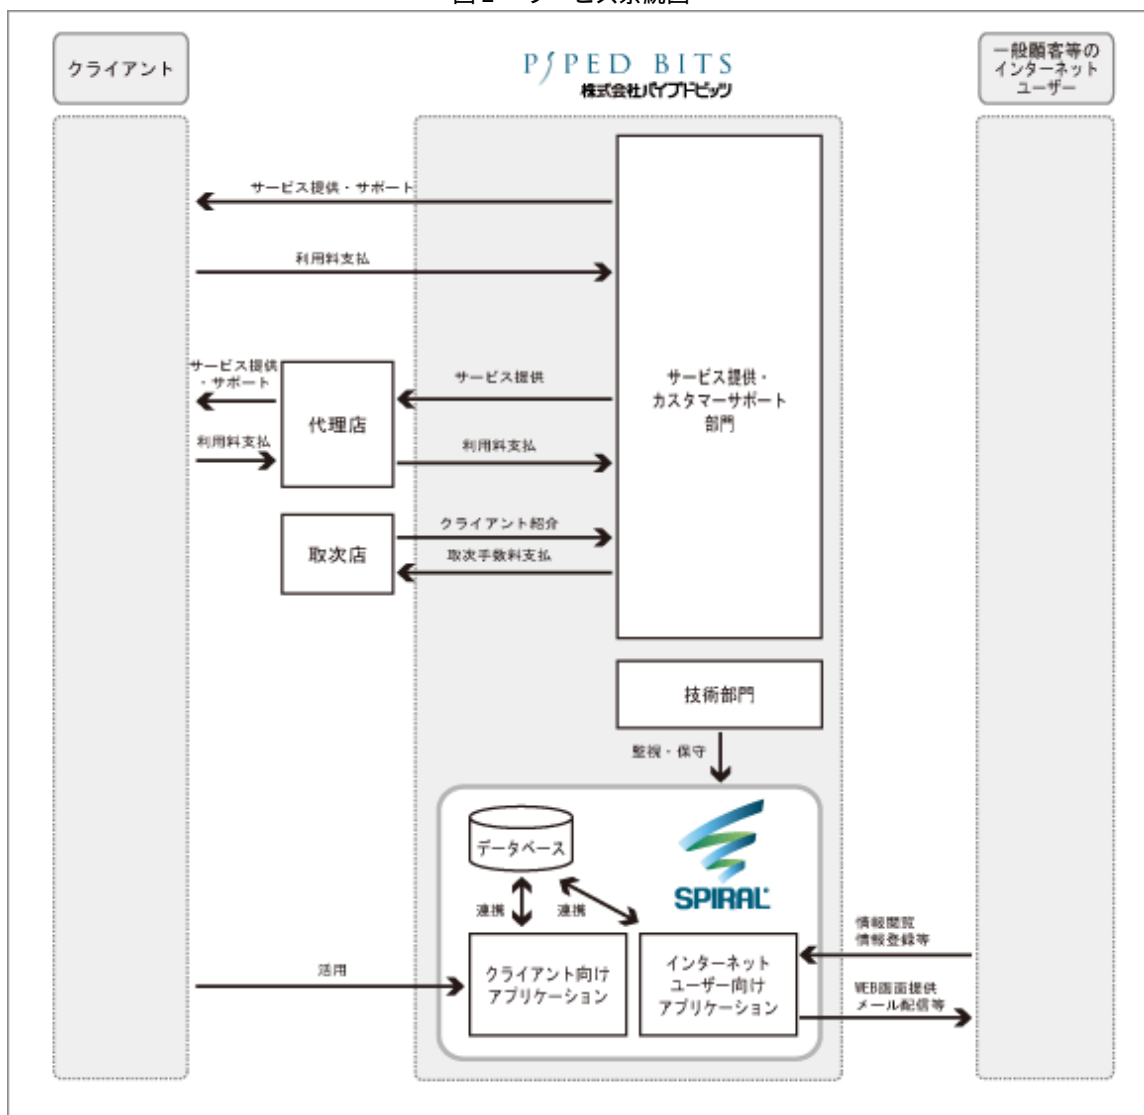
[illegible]

クライアント

PIPED BITS
株式会社パイプドビッツ

一般顧客等のインターネットユーザー

サービス提供・サポート

利用料支払

サービス提供・サポート

利用料支払

代理店

サービス提供

利用料支払

サービス提供・カスタマーサポート部門

取次店

クライアント紹介

取次手数料支払

技術部門

監視・保守

データベース

SPIRAL

連携

連携

情報閲覧
情報登録等

活用

クライアント向けアプリケーション

インターネットユーザー向けアプリケーション

WEB画面提供
メール配信等